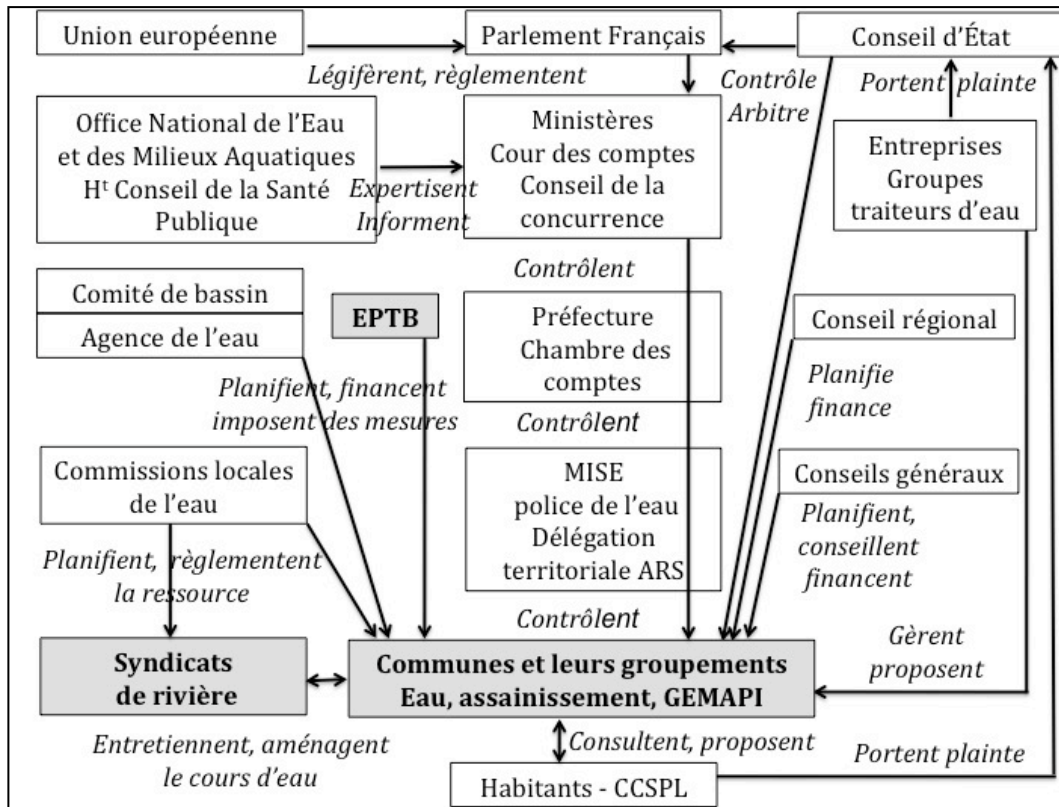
Union européenne

Parlement Français

Conseil d'État

Légifèrent, règlementent

Contrôle
Arbitre

Portent plainte

Office National de l'Eau et des Milieux Aquatiques
H$^{t}$ Conseil de la Santé Publique

Expertisent
Informent

Ministères
Cour des comptes
Conseil de la concurrence

Entreprises
Groupes
traiteurs d'eau

Contrôlent

Comité de bassin

Agence de l'eau

EPTB

Préfecture
Chambre des comptes

Conseil régional

Planifient, financent
imposent des mesures

Planifie
finance

Contrôlent

Commissions locales de l'eau

MISE
police de l'eau
Délégation territoriale ARS

Conseils généraux

Planifient,
conseillent
financent

Planifient, règlementent
la ressource

Contrôlent

Gèrent
proposent

Syndicats
de rivière

Communes et leurs groupements
Eau, assainissement, GEMAPI

Entretiennent, aménagent
le cours d'eau

Consultent, proposent

Portent plainte

Habitants - CCSPL